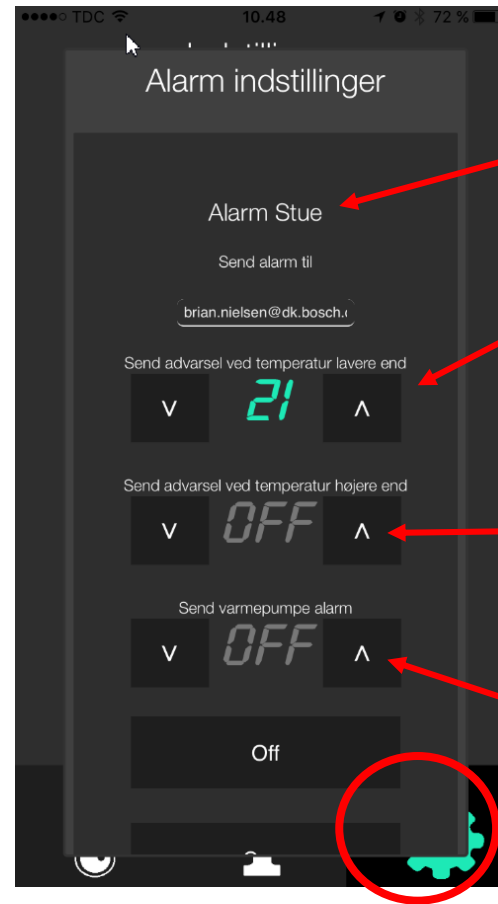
●●●●○ TDC 10.48 72 %

Alarm indstillinger

Alarm Stue

Send alarm til

brian.nielsen@dk.bosch.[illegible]

Send advarsel ved temperatur lavere end

V 21 Λ

Send advarsel ved temperatur højere end

V OFF Λ

Send varmepumpe alarm

V OFF Λ

Off